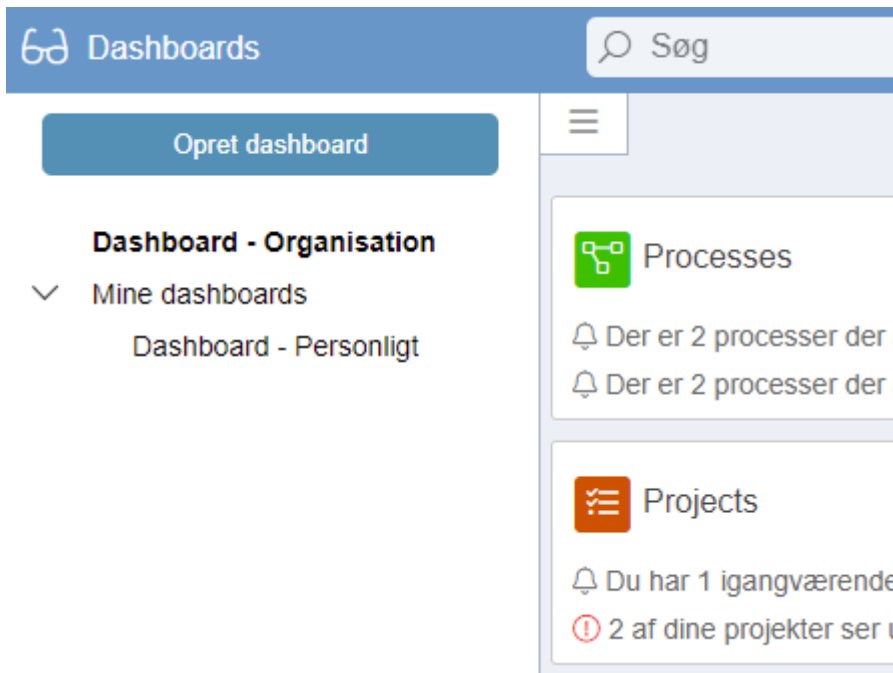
Dashboards

Søg

Opret dashboard

Dashboard - Organisation

Mine dashboards

Dashboard - Personligt

Processes

Der er 2 processer der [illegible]

Der er 2 processer der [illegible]

Projects

Du har 1 igangværende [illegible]

2 af dine projekter ser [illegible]